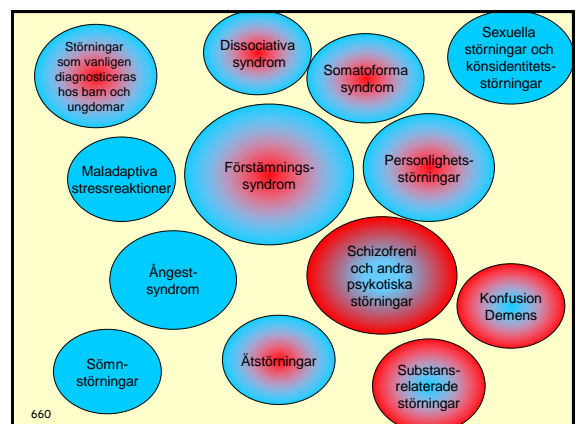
Störningar som vanligen diagnosticeras hos barn och ungdomar

Dissociativa syndrom

Somatoforma syndrom

Sexuella störningar och könsidentitets-störningar

Maladaptiva stressreaktioner

Förstämnings-syndrom

Personlighets-störningar

Ångest-syndrom

Schizofreni och andra psykotiska störningar

Konfusion Demens

Sömn-störningar

Ätstörningar

Substans-relaterade störningar

660